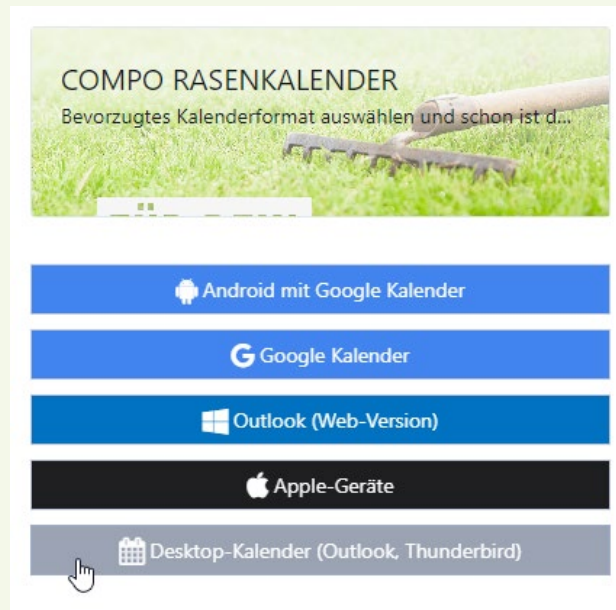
COMPO RASENKALENDER

Bevorzugtes Kalenderformat auswählen und schon ist d...

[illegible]

Android mit Google Kalender

Google Kalender

Outlook (Web-Version)

Apple-Geräte

Desktop-Kalender (Outlook, Thunderbird)